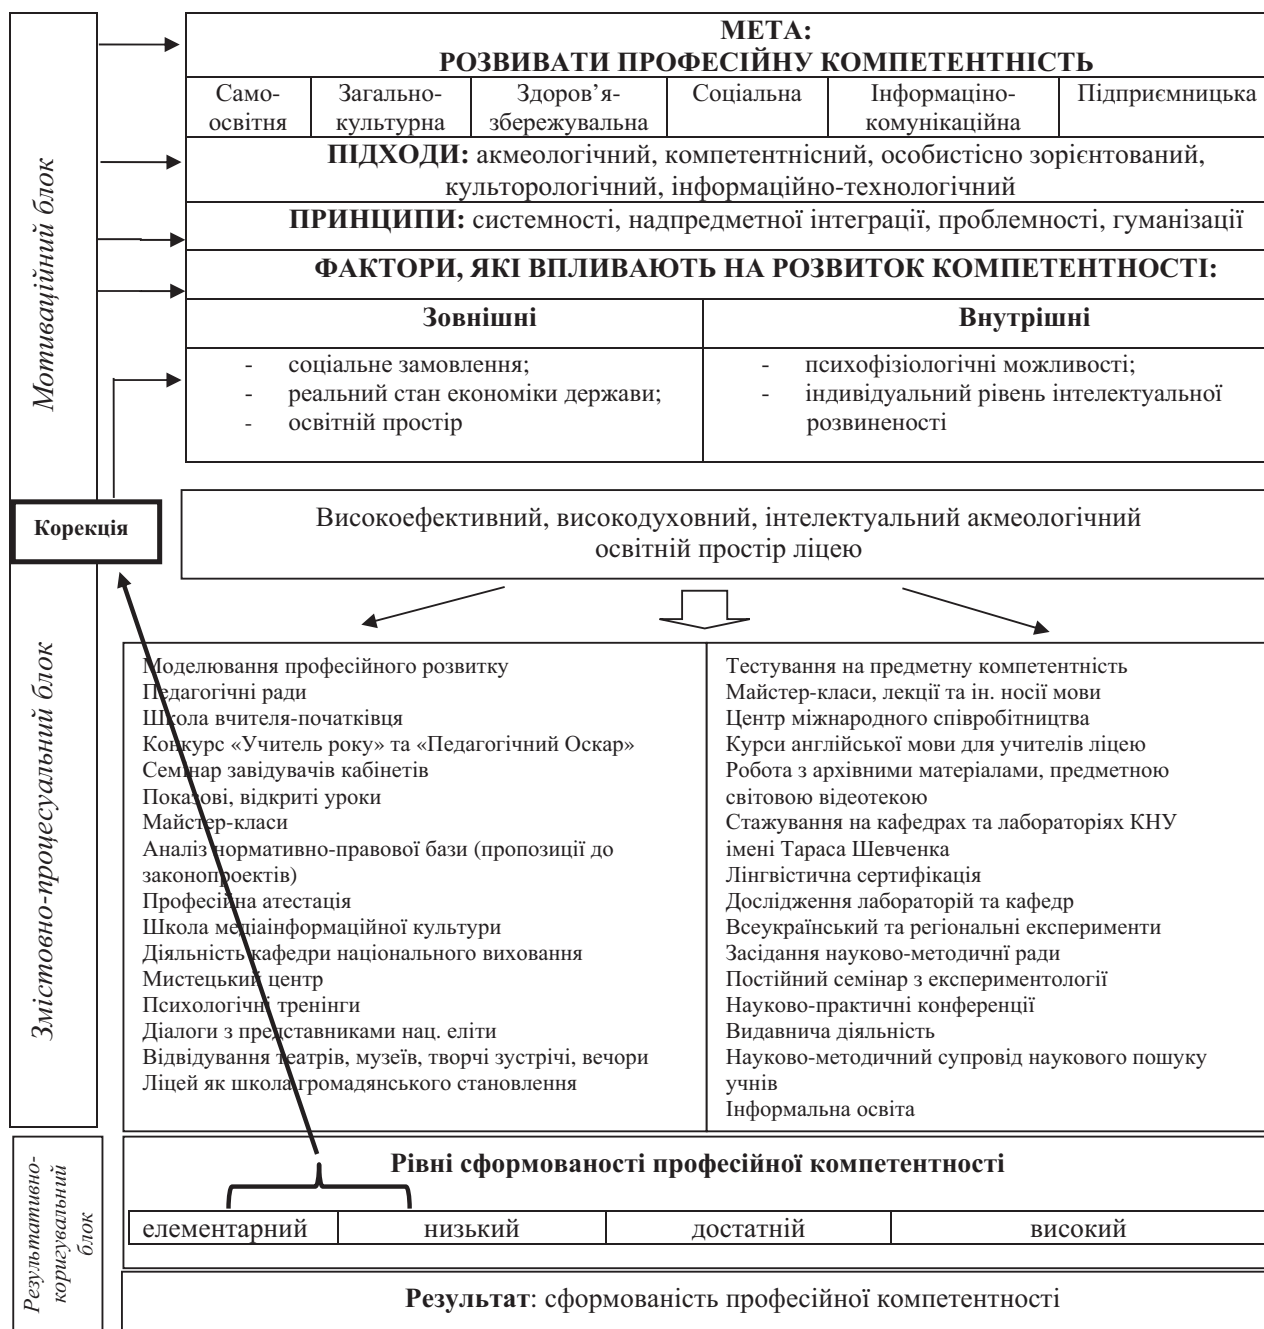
Мотиваційний блок

МЕТА:
РОЗВИВАТИ ПРОФЕСІЙНУ КОМПЕТЕНТНІСТЬ

| Самоосвітня | Загальнокультурна | Здоров'язбережувальна | Соціальна | Інформаціно-комунікаційна | Підприємницька |
|---|---|---|---|---|---|

ПІДХОДИ: акмеологічний, компетентнісний, особистісно зорієнтований, культорологічний, інформаційно-технологічний

ПРИНЦИПИ: системності, надпредметної інтеграції, проблемності, гуманізації

ФАКТОРИ, ЯКІ ВПЛИВАЮТЬ НА РОЗВИТОК КОМПЕТЕНТНОСТІ:

| Зовнішні | Внутрішні |
|---|---|
| - соціальне замовлення; - реальний стан економіки держави; - освітній простір | - психофізіологічні можливості; - індивідуальний рівень інтелектуальної розвиненості |

Корекція

Високоефективний, високодуховний, інтелектуальний акмеологічний освітній простір ліцею

Змістовно-процесуальний блок

Моделювання професійного розвитку
Педагогічні ради
Школа вчителя-початківця
Конкурс «Учитель року» та «Педагогічний Оскар»
Семінар завідувачів кабінетів
Показові, відкриті уроки
Майстер-класи
Аналіз нормативно-правової бази (пропозиції до законопроектів)
Професійна атестація
Школа медіаінформаційної культури
Діяльність кафедри національного виховання
Мистецький центр
Психологічні тренінги
Діалоги з представниками нац. еліти
Відвідування театрів, музеїв, творчі зустрічі, вечори
Ліцей як школа громадянського становлення

Тестування на предметну компетентність
Майстер-класи, лекції та ін. носії мови
Центр міжнародного співробітництва
Курси англійської мови для учителів ліцею
Робота з архівними матеріалами, предметною світовою відеотекою
Стажування на кафедрах та лабораторіях КНУ імені Тараса Шевченка
Лінгвістична сертифікація
Дослідження лабораторій та кафедр
Всеукраїнський та регіональні експерименти
Засідання науково-методичні ради
Постійний семінар з експериментології
Науково-практичні конференції
Видавнича діяльність
Науково-методичний супровід наукового пошуку учнів
Інформальна освіта

Результативно-коригувальний блок

Рівні сформованості професійної компетентності

| елементарний | низький | достатній | високий |
|---|---|---|---|

Результат: сформованість професійної компетентності